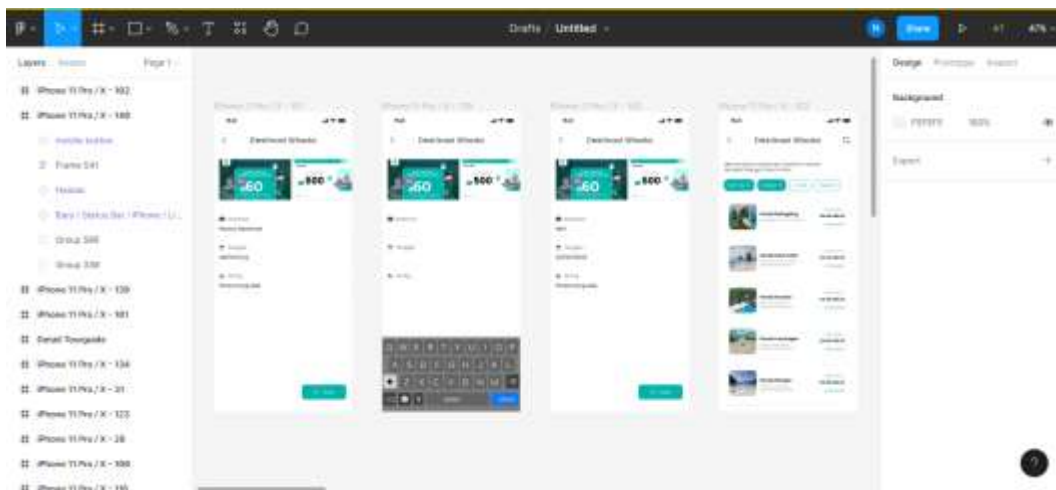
Drafts / Untitled

Share

47%

Layers Assets Page 1

iPhone 11 Pro / X - 102

iPhone 11 Pro / X - 100

Frame 541

Header

Bars / Status Bar / iPhone / Li...

Group 399

Group 398

iPhone 11 Pro / X - 139

iPhone 11 Pro / X - 101

Detail Tourguide

iPhone 11 Pro / X - 134

iPhone 11 Pro / X - 31

iPhone 11 Pro / X - 123

iPhone 11 Pro / X - 28

iPhone 11 Pro / X - 100

Dewi Kosoh Wisata

Dewi Kosoh Wisata

Dewi Kosoh Wisata

Dewi Kosoh Wisata

60

500

60

500

60

500

Design Prototype Inspect

Background

FFFFFF 100%

Export